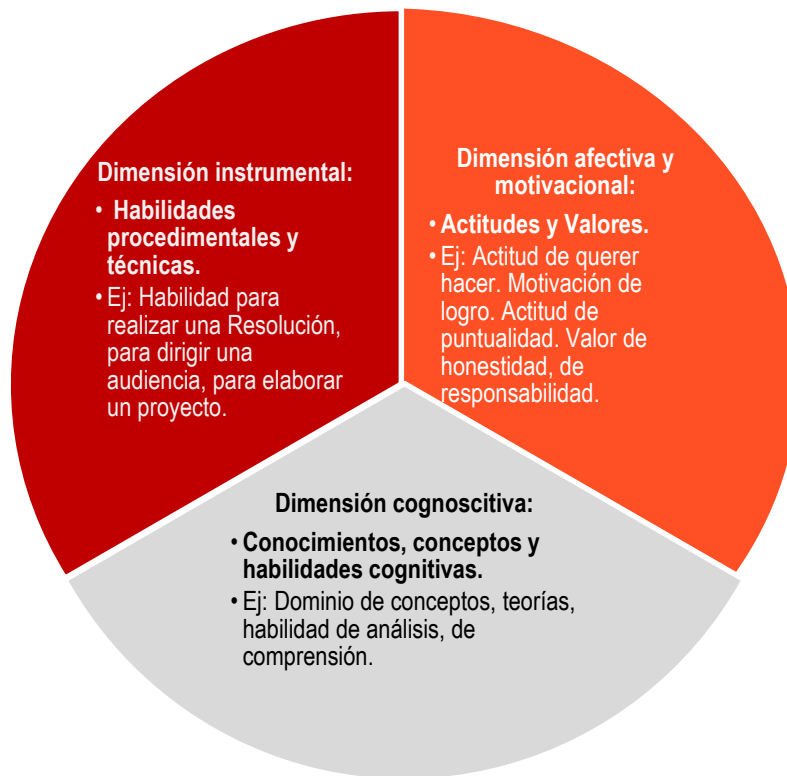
Dimensión instrumental:

• Habilidades procedimentales y técnicas.
• Ej: Habilidad para realizar una Resolución, para dirigir una audiencia, para elaborar un proyecto.

Dimensión afectiva y motivacional:

• Actitudes y Valores.
• Ej: Actitud de querer hacer. Motivación de logro. Actitud de puntualidad. Valor de honestidad, de responsabilidad.

Dimensión cognoscitiva:

• Conocimientos, conceptos y habilidades cognitivas.
• Ej: Dominio de conceptos, teorías, habilidad de análisis, de comprensión.